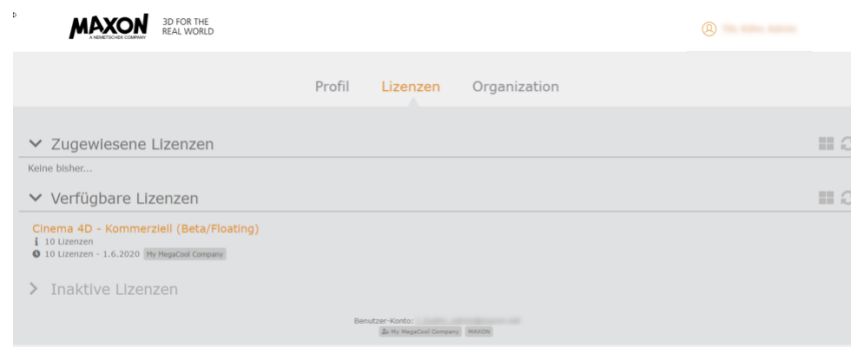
MAXON
A NEMETSCHEK COMPANY
3D FOR THE REAL WORLD

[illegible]

Profil Lizenzen Organization

Zugewiesene Lizenzen

Keine bisher...

Verfügbare Lizenzen

Cinema 4D - Kommerziell (Beta/Floating)
10 Lizenzen
10 Lizenzen - 1.6.2020 My MegaCool Company

Inaktive Lizenzen

Benutzer-Konto: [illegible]
My MegaCool Company MAXON